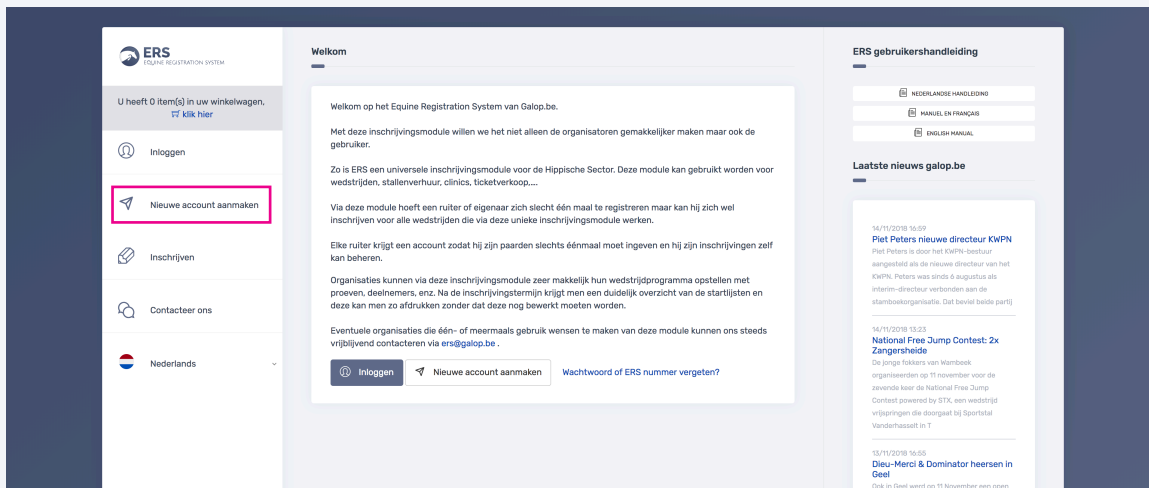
ERS
EQUINE REGISTRATION SYSTEM

U heeft 0 item(s) in uw winkelwagen.
klik hier

Inloggen

Nieuwe account aanmaken

Inschrijven

Contacteer ons

Nederlands

Welkom

Welkom op het Equine Registration System van Galop.be.

Met deze inschrijvingsmodule willen we het niet alleen de organisatoren gemakkelijker maken maar ook de gebruiker.

Zo is ERS een universele inschrijvingsmodule voor de Hippische Sector. Deze module kan gebruikt worden voor wedstrijden, stallenverhuur, clinics, ticketverkoop,...

Via deze module hoeft een ruiter of eigenaar zich slecht één maal te registreren maar kan hij zich wel inschrijven voor alle wedstrijden die via deze unieke inschrijvingsmodule werken.

Elke ruiter krijgt een account zodat hij zijn paarden slechts éénmaal moet ingeven en hij zijn inschrijvingen zelf kan beheren.

Organisaties kunnen via deze inschrijvingsmodule zeer makkelijk hun wedstrijdprogramma opstellen met proeven, deelnemers, enz. Na de inschrijvingstermijn krijgt men een duidelijk overzicht van de startlijsten en deze kan men zo afdrukken zonder dat deze nog bewerkt moeten worden.

Eventuele organisaties die één- of meermaals gebruik wensen te maken van deze module kunnen ons steeds vrijblijvend contacteren via ers@galop.be .

Inloggen
Nieuwe account aanmaken
Wachtwoord of ERS nummer vergeten?

ERS gebruikershandleiding

NEDERLANDSE HANDLEIDING
MANUEL EN FRANÇAIS
ENGLISH MANUAL

Laatste nieuws galop.be

14/11/2018 16:59
Piet Peters nieuwe directeur KWPN
Piet Peters is door het KWPN-bestuur aangesteld als de nieuwe directeur van het KWPN. Peters was sinds 6 augustus als interim-directeur verbonden aan de stamboekorganisatie. Dat beviel beide partij

14/11/2018 13:23
National Free Jump Contest: 2x Zangersheide
De jonge fokkers van Wambeek organiseerden op 11 november voor de zevende keer de National Free Jump Contest powered by STX, een wedstrijd vrijspringen die doorgaat bij Sportstal Vanderhasselt in T

13/11/2018 16:55
Dieu-Merci & Dominator heersen in Geel
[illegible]